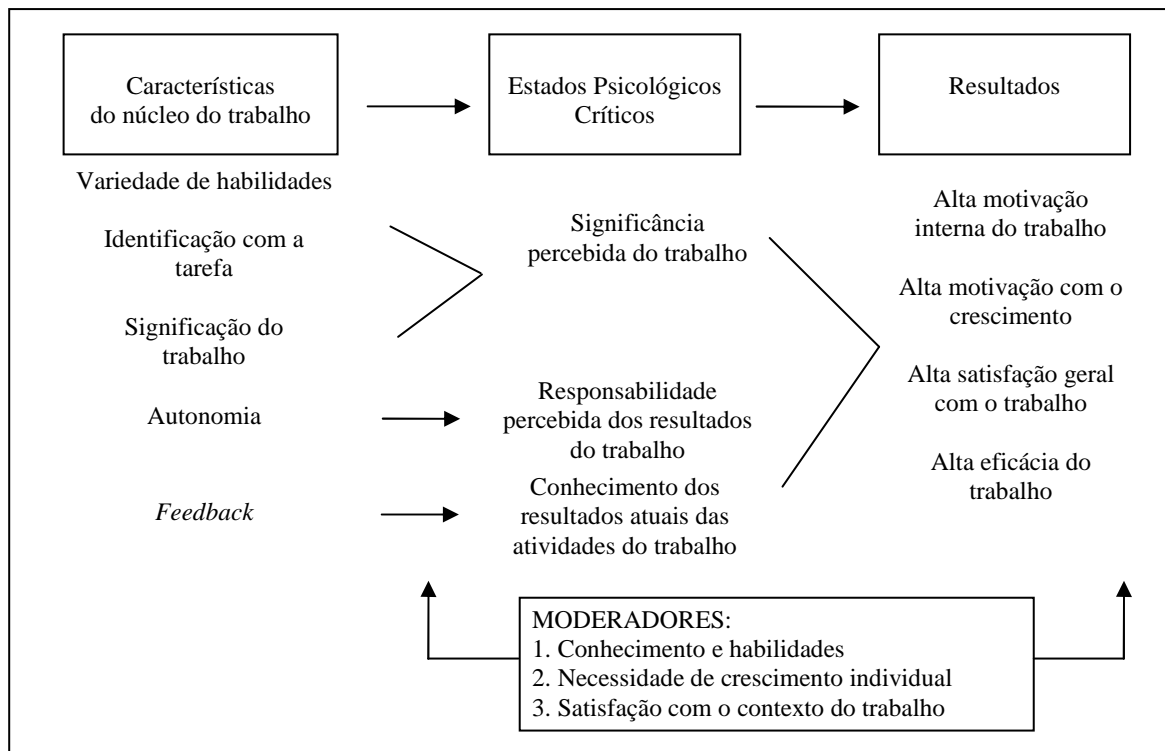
Características do núcleo do trabalho

Estados Psicológicos Críticos

Resultados

Variedade de habilidades

Identificação com a tarefa

Significação do trabalho

Autonomia

*Feedback*

Significância percebida do trabalho

Responsabilidade percebida dos resultados do trabalho

Conhecimento dos resultados atuais das atividades do trabalho

Alta motivação interna do trabalho

Alta motivação com o crescimento

Alta satisfação geral com o trabalho

Alta eficácia do trabalho

MODERADORES:
1. Conhecimento e habilidades
2. Necessidade de crescimento individual
3. Satisfação com o contexto do trabalho